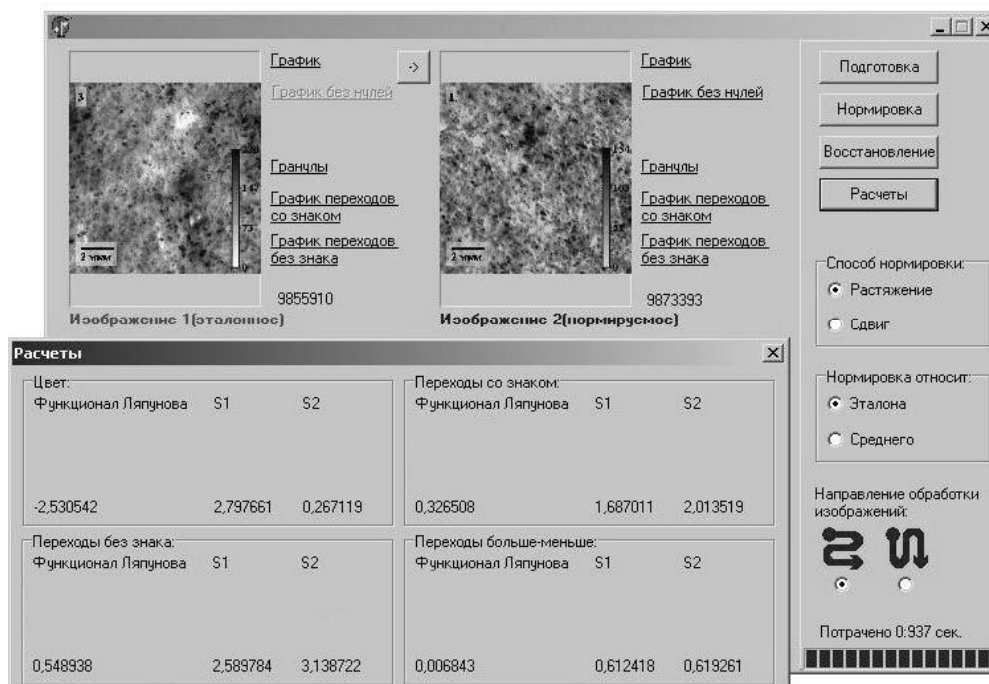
График

График без нулей

Грануы

График переходов со знаком

График переходов без знака

9855910

Изображение 1(эталонное)

->

График

График без нулей

Грануы

График переходов со знаком

График переходов без знака

9873393

Изображение 2(нормируемое)

Подготовка

Нормировка

Восстановление

Расчеты

Способ нормировки:

Растяжение

Сдвиг

Нормировка относит:

Эталона

Среднего

Направление обработки изображений:

Потрачено 0:937 сек.

Расчеты

Цвет:

| Функционал Ляпунова | S1 | S2 |
|---|---|---|
| -2,530542 | 2,797661 | 0,267119 |

Переходы со знаком:

| Функционал Ляпунова | S1 | S2 |
|---|---|---|
| 0,326508 | 1,687011 | 2,013519 |

Переходы без знака:

| Функционал Ляпунова | S1 | S2 |
|---|---|---|
| 0,548938 | 2,589784 | 3,138722 |

Переходы больше-меньше:

| Функционал Ляпунова | S1 | S2 |
|---|---|---|
| 0,006843 | 0,612418 | 0,619261 |